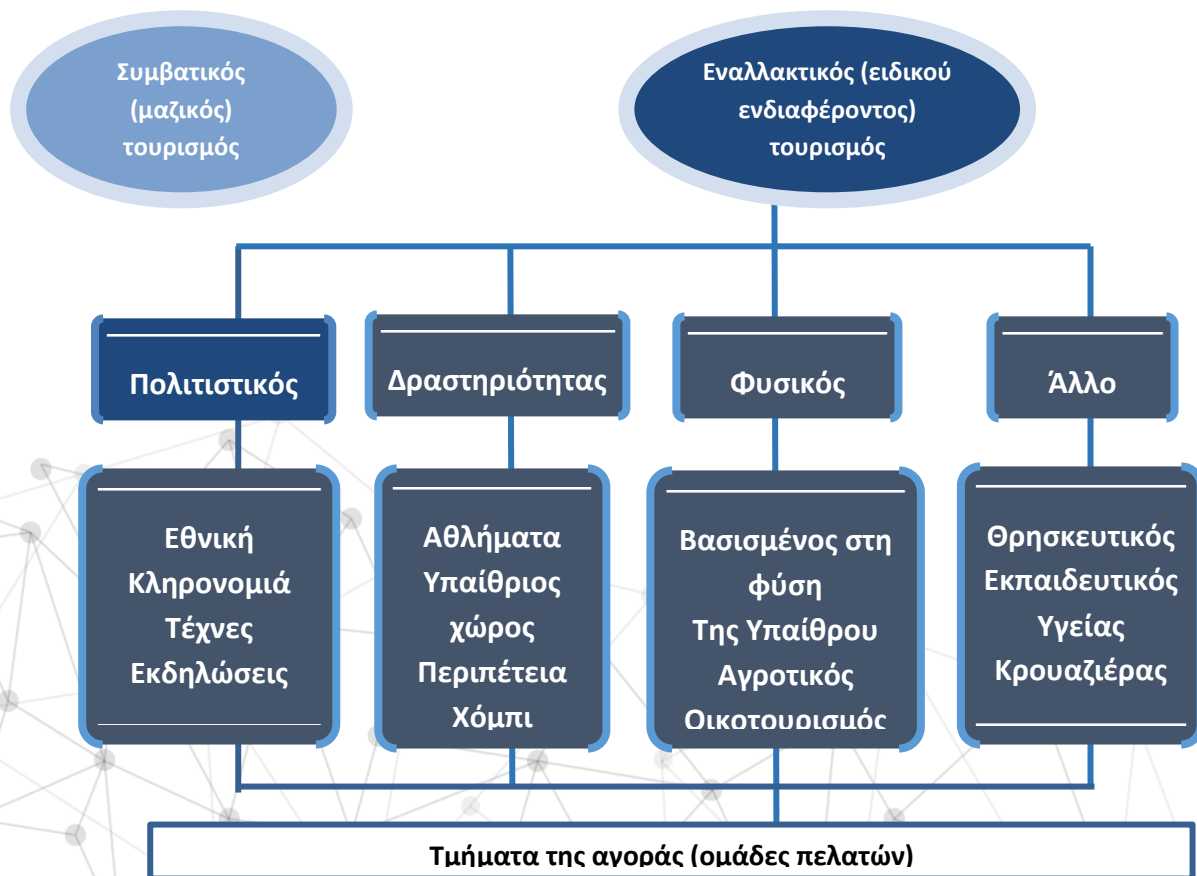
Συμβατικός (μαζικός) τουρισμός

Εναλλακτικός (ειδικού ενδιαφέροντος) τουρισμός

Πολιτιστικός

Δραστηριότητας

Φυσικός

Άλλο

Εθνική
Κληρονομιά
Τέχνες
Εκδηλώσεις

Αθλήματα
Υπαίθριος χώρος
Περιπέτεια
Χόμπι

Βασισμένος στη φύση
Της Υπαίθρου
Αγροτικός
Οικοτουρισμός

Θρησκευτικός
Εκπαιδευτικός
Υγείας
Κρουαζιέρας

Τμήματα της αγοράς (ομάδες πελατών)